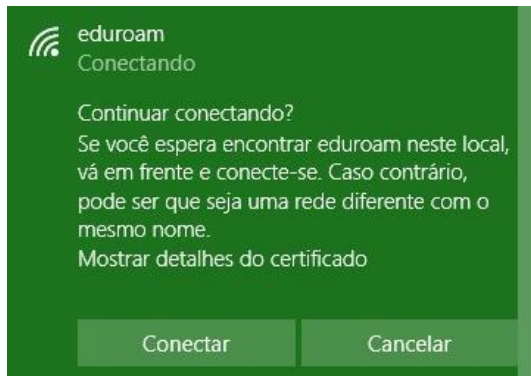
eduroam
Conectando

Continuar conectando?
Se você espera encontrar eduroam neste local, vá em frente e conecte-se. Caso contrário, pode ser que seja uma rede diferente com o mesmo nome.
Mostrar detalhes do certificado

Conectar
Cancelar